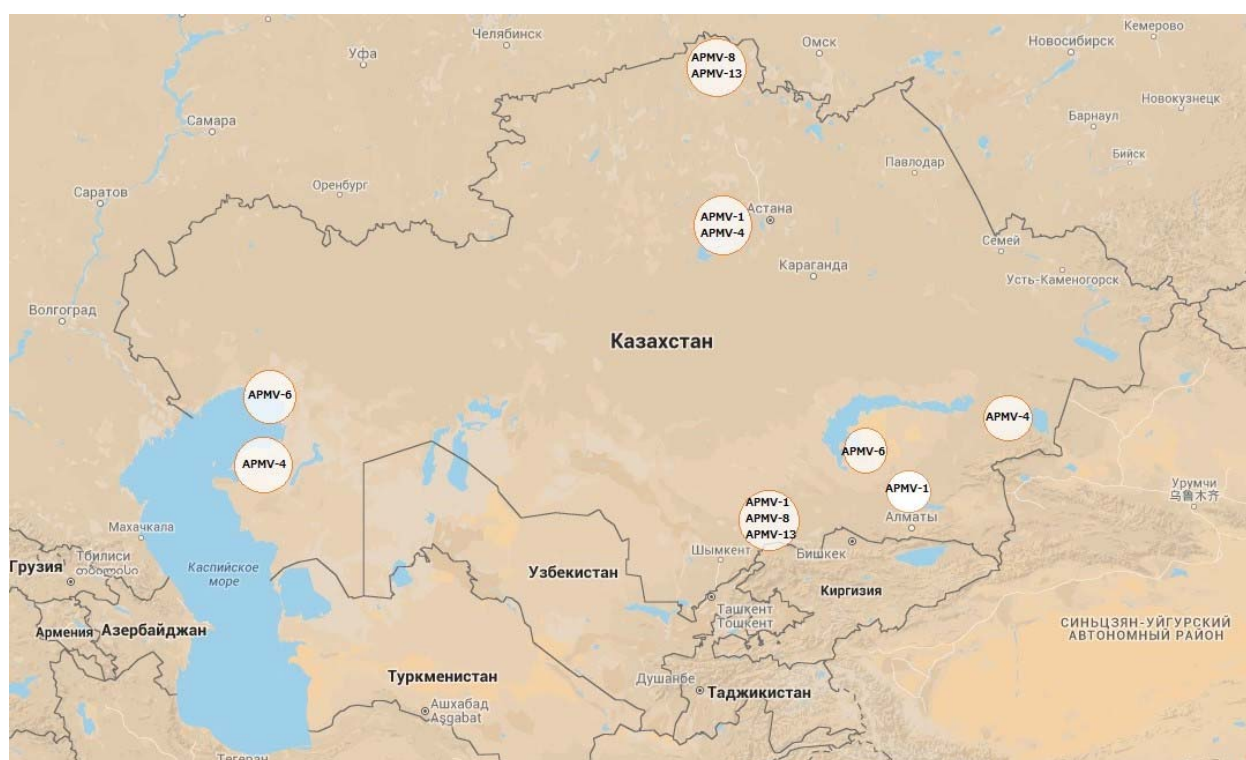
Челябинск
Омск
Новосибирск
Кемерово
Уфа
APMV-8
APMV-13
Новокузнецк
Самара
Барнаул
Бийск
Павлодар
Саратов
Оренбург
Астана
APMV-1
APMV-4
Семей
Караганда
Усть-Каменогорск
Волгоград
Казахстан
APMV-6
APMV-4
APMV-6
APMV-4
APMV-1
Урумчи
乌鲁木齐
APMV-1
APMV-8
APMV-13
Алматы
Махачкала
Тбилиси
თბილისი
Грузия
Каспийское море
Шымкент
Бишкек
Узбекистан
Киргизия
Ташкент
Тошкент
Армения
Азербайджан
СИНЬЦЗЯН-УЙГУРСКИЙ АВТОНОМНЫЙ РАЙОН
Туркменистан
Душанбе
Таджикистан
Ашхабад
Aşgabat
Тегеран